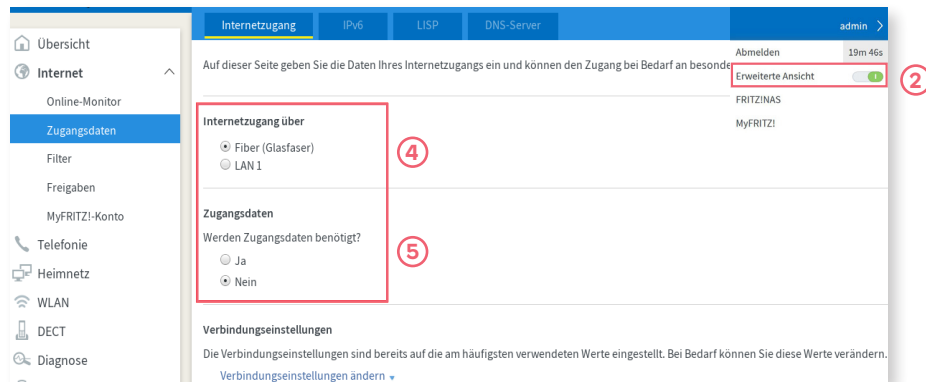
Internetzugang | IPv6 | LISP | DNS-Server

admin >

Übersicht
Internet
Online-Monitor
Zugangsdaten
Filter
Freigaben
MyFRITZ!-Konto
Telefonie
Heimnetz
WLAN
DECT
Diagnose

Auf dieser Seite geben Sie die Daten Ihres Internetzugangs ein und können den Zugang bei Bedarf an besonde

Abmelden 19m 46s
Erweiterte Ansicht
FRITZ!NAS
MyFRITZ!

2

Internetzugang über
Fiber (Glasfaser)
LAN 1

4

Zugangsdaten
Werden Zugangsdaten benötigt?
Ja
Nein

5

Verbindungseinstellungen
Die Verbindungseinstellungen sind bereits auf die am häufigsten verwendeten Werte eingestellt. Bei Bedarf können Sie diese Werte verändern.
Verbindungseinstellungen ändern